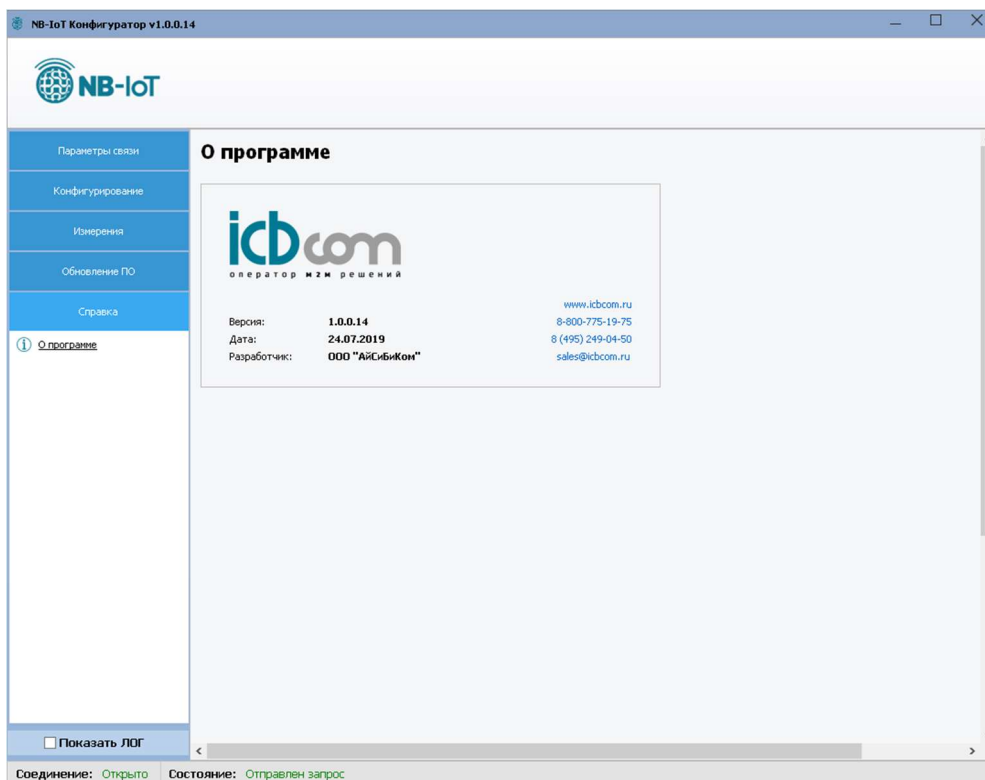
NB-IoT Конфигуратор v1.0.0.14

NB-IoT

Параметры связи

Конфигурирование

Измерения

Обновление ПО

Справка

О программе

О программе

icbcom
оператор M2M решений

www.icbcom.ru
8-800-775-19-75
8 (495) 249-04-50
sales@icbcom.ru

| | |
|---|---|
| Версия: | 1.0.0.14 |
| Дата: | 24.07.2019 |
| Разработчик: | ООО "АйСиБиКом" |

Показать ЛОГ

Соединение: Открыто Состояние: Отправлен запрос